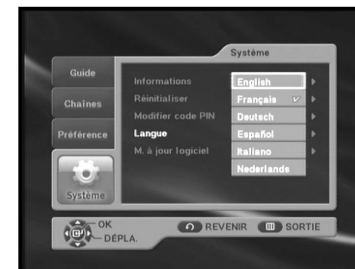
Système

Guide

Chaînes

Préférence

Système

Informations

Réinitialiser

Modifier code PIN

Langue

M. à jour logiciel

English

Français

Deutsch

Español

Italiano

Nederlands

OK

DÉPLA.

REVENIR

SORTIE